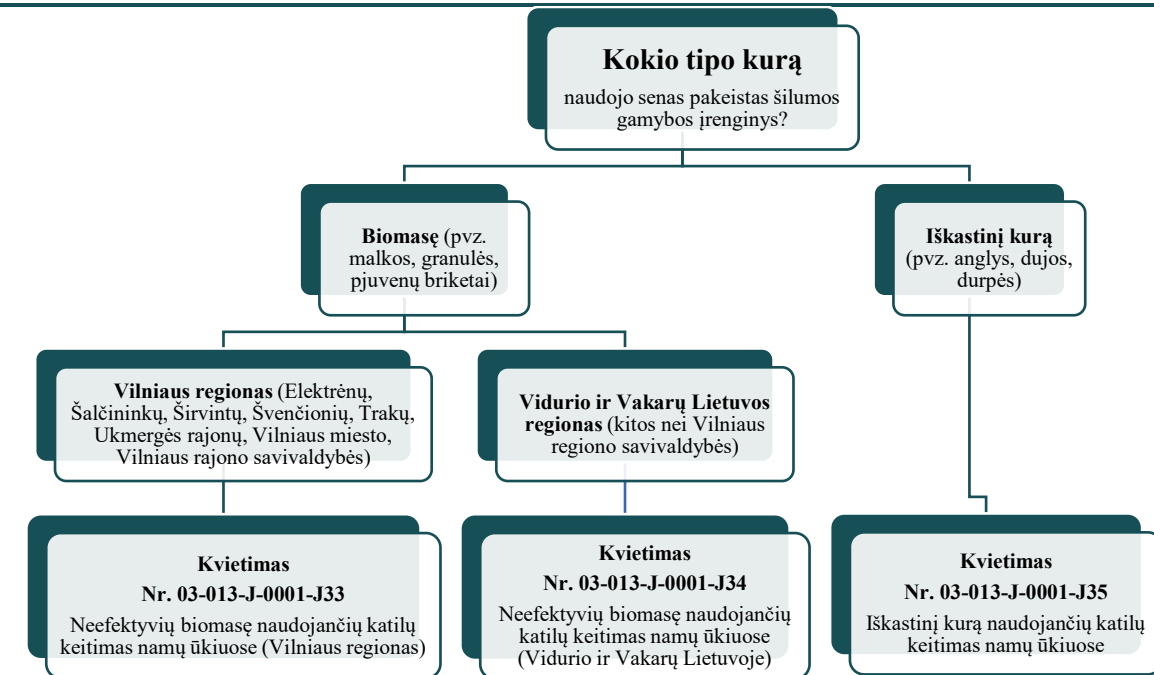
**Kokio tipo kurą**

naudojo senas pakeistas šilumos gamybos įrenginys?

**Biomasę** (pvz. malkos, granulės, pjuvenų briketai)

**Iškastinį kurą** (pvz. anglys, dujos, durpės)

**Vilniaus regionas** (Elektrėnų, Šalčininkų, Širvintų, Švenčionių, Trakų, Ukmergės rajonų, Vilniaus miesto, Vilniaus rajono savivaldybės)

**Vidurio ir Vakarų Lietuvos regionas** (kitos nei Vilniaus regiono savivaldybės)

**Kvietimas**
**Nr. 03-013-J-0001-J33**
Neefektyvių biomasę naudojančių katilų keitimas namų ūkiuose (Vilniaus regionas)

**Kvietimas**
**Nr. 03-013-J-0001-J34**
Neefektyvių biomasę naudojančių katilų keitimas namų ūkiuose (Vidurio ir Vakarų Lietuvoje)

**Kvietimas**
**Nr. 03-013-J-0001-J35**
Iškastinį kurą naudojančių katilų keitimas namų ūkiuose